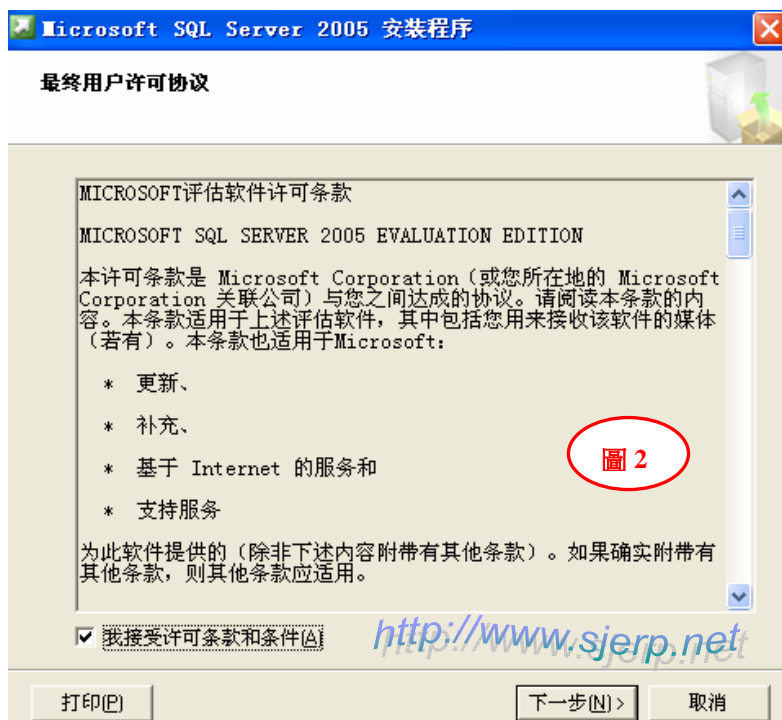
Microsoft SQL Server 2005 安装程序

最终用户许可协议

MICROSOFT评估软件许可条款

MICROSOFT SQL SERVER 2005 EVALUATION EDITION

本许可条款是 Microsoft Corporation（或您所在地的 Microsoft Corporation 关联公司）与您之间达成的协议。请阅读本条款的内容。本条款适用于上述评估软件，其中包括您用来接收该软件的媒体（若有）。本条款也适用于Microsoft：

* 更新、

* 补充、

* 基于 Internet 的服务和

* 支持服务

为此软件提供的（除非下述内容附带有其他条款）。如果确实附带有其他条款，则其他条款应适用。

圖 2

我接受许可条款和条件(A)

http://www.sjerp.net

打印(P)

下一步(N) >

取消